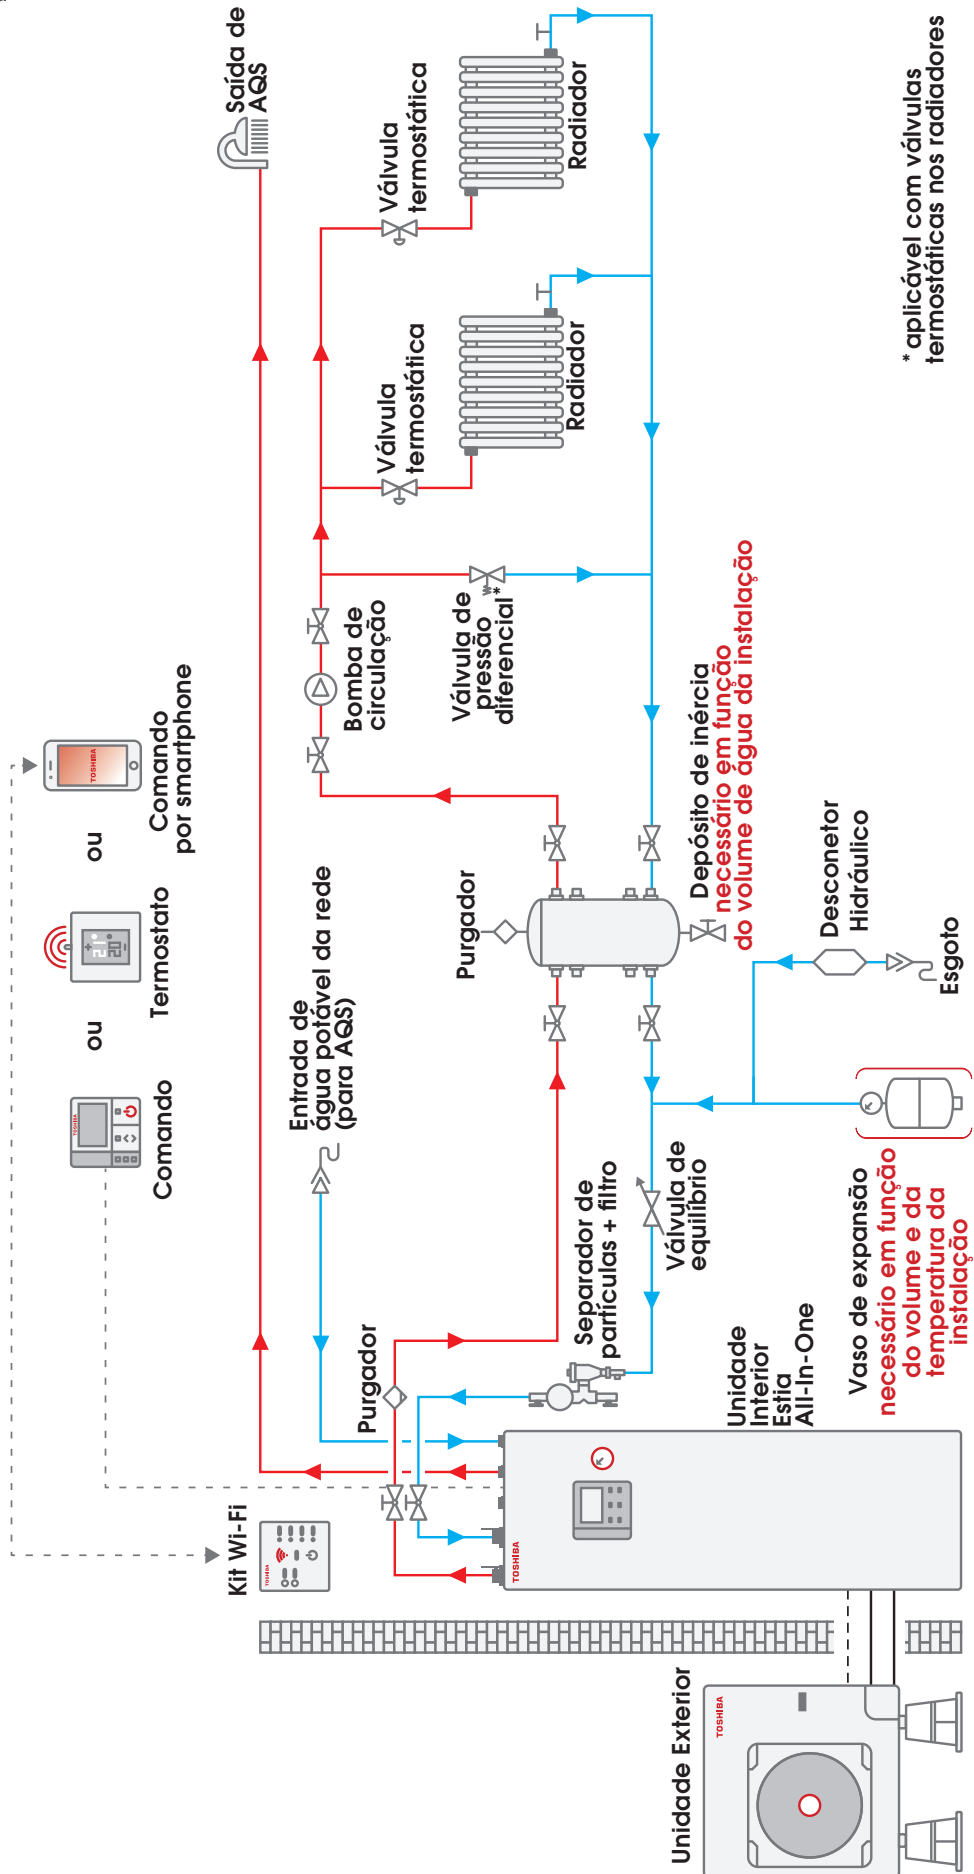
Saída de AQS

Válvula termostática

Radiador

Válvula termostática

Radiador

* aplicável com válvulas termostáticas nos radiadores

Comando por smartphone

ou

Termostato

ou

Comando

Bomba de circulação

Válvula de pressão diferencial*

Depósito de inércia necessário em função do volume de água da instalação

Purgador

Entrada de água potável da rede (para AQS)

Desconetor Hidráulico

Esgoto

Separador de partículas + filtro

Válvula de equilíbrio

Purgador

Unidade Interior Estia All-In-One

Vaso de expansão necessário em função do volume e da temperatura da instalação

Kit Wi-Fi

TOSHIBA

Unidade Exterior

TOSHIBA